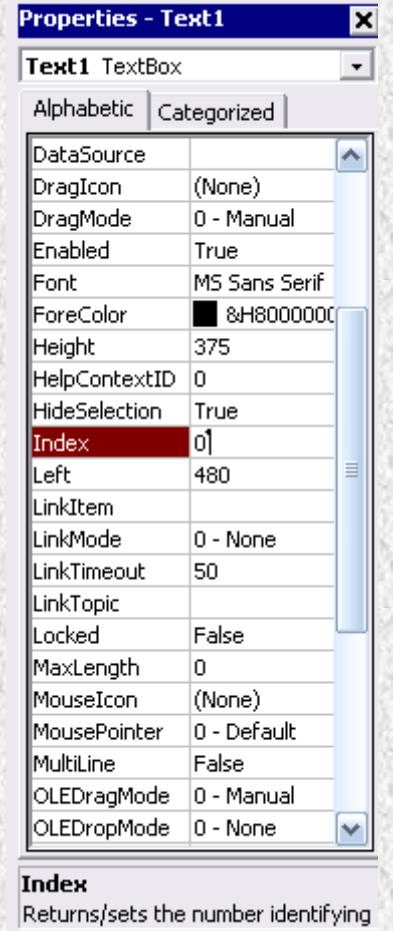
Properties - Text1

Text1 TextBox

Alphabetic | Categorized

| | |
|---|---|
| DataSource | |
| DragIcon | (None) |
| DragMode | 0 - Manual |
| Enabled | True |
| Font | MS Sans Serif |
| ForeColor | &H800000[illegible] |
| Height | 375 |
| HelpContextID | 0 |
| HideSelection | True |
| Index | 0 |
| Left | 480 |
| LinkItem | |
| LinkMode | 0 - None |
| LinkTimeout | 50 |
| LinkTopic | |
| Locked | False |
| MaxLength | 0 |
| MouseIcon | (None) |
| MousePointer | 0 - Default |
| MultiLine | False |
| OLEDragMode | 0 - Manual |
| OLEDropMode | 0 - None |

Index
Returns/sets the number identifying